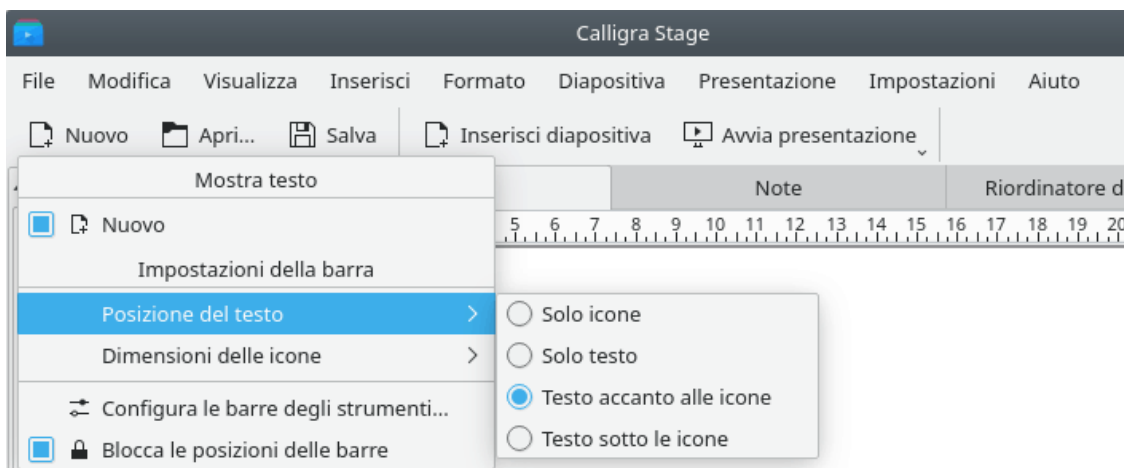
Calligra Stage

File Modifica Visualizza Inserisci Formato Diapositiva Presentazione Impostazioni Aiuto

Nuovo Apri... Salva Inserisci diapositiva Avvia presentazione

Note Riordinatore d

5 6 7 8 9 10 11 12 13 14 15 16 17 18 19 20

Mostra testo

Nuovo

Impostazioni della barra

Posizione del testo

Dimensioni delle icone

Configura le barre degli strumenti...

Blocca le posizioni delle barre

Solo icone

Solo testo

Testo accanto alle icone

Testo sotto le icone